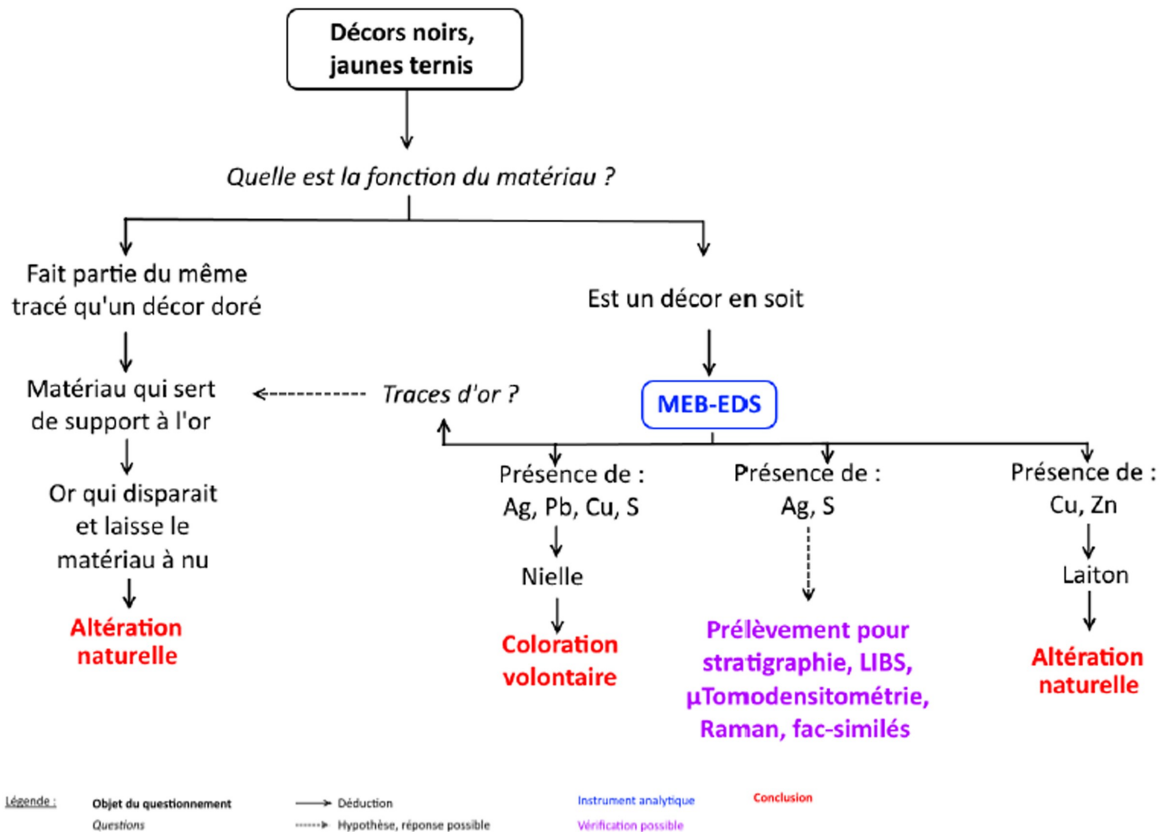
Décors noirs, jaunes ternis

Quelle est la fonction du matériau ?

Fait partie du même tracé qu'un décor doré

Matériau qui sert de support à l'or

Or qui disparait et laisse le matériau à nu

Altération naturelle

Traces d'or ?

Est un décor en soit

MEB-EDS

Présence de : Ag, Pb, Cu, S

Nielle

Coloration volontaire

Présence de : Ag, S

Prélèvement pour stratigraphie, LIBS, µTomodensitométrie, Raman, fac-similés

Présence de : Cu, Zn

Laiton

Altération naturelle

Légende : Objet du questionnement
Questions
Déduction
Hypothèse, réponse possible
Instrument analytique
Vérification possible
Conclusion